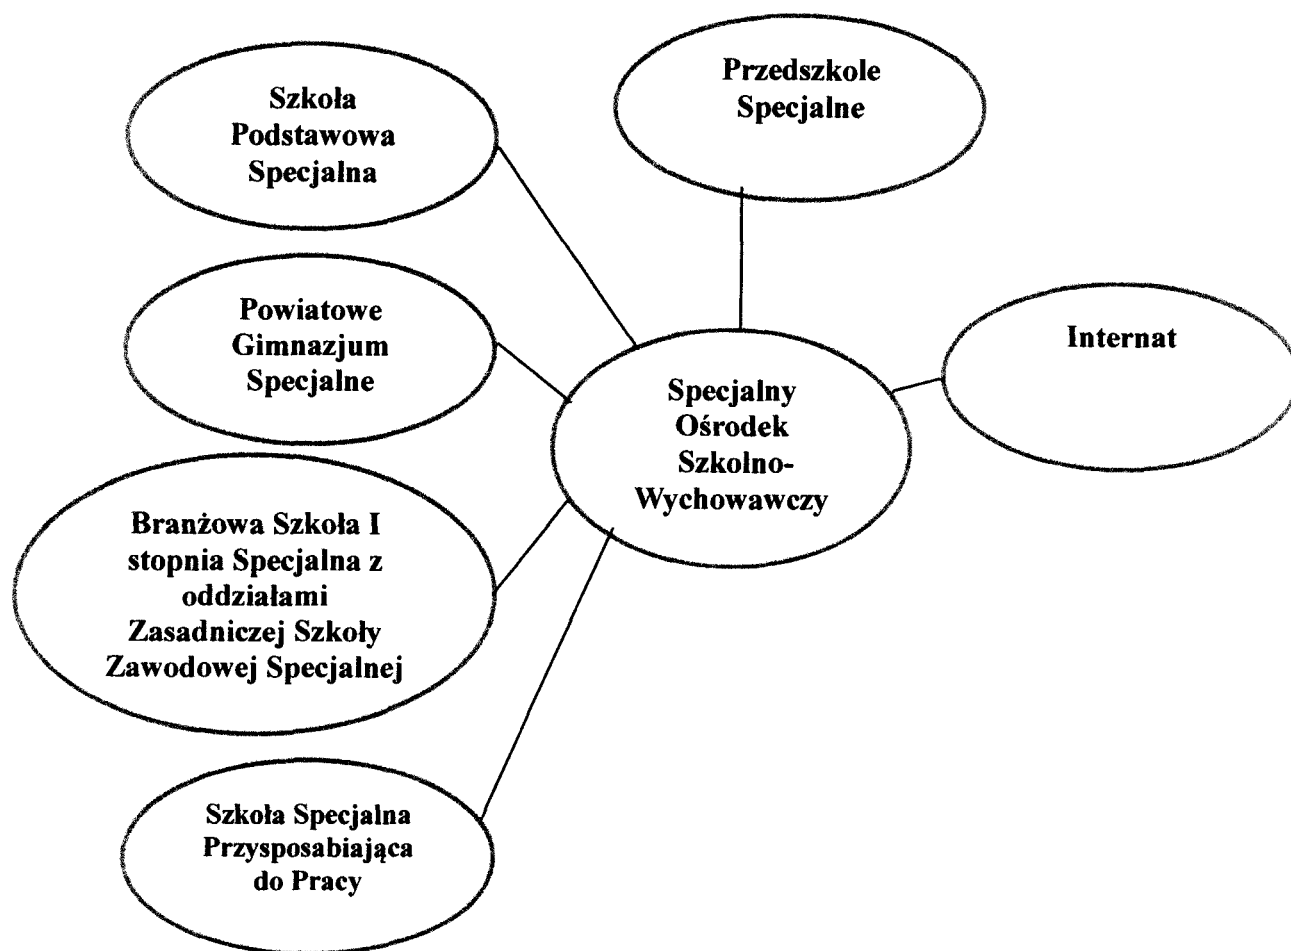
Szkoła Podstawowa Specjalna

Przedszkole Specjalne

Powiatowe Gimnazjum Specjalne

Internat

Specjalny Ośrodek Szkolno-Wychowawczy

Branżowa Szkoła I stopnia Specjalna z oddziałami Zasadniczej Szkoły Zawodowej Specjalnej

Szkoła Specjalna Przysposabiająca do Pracy